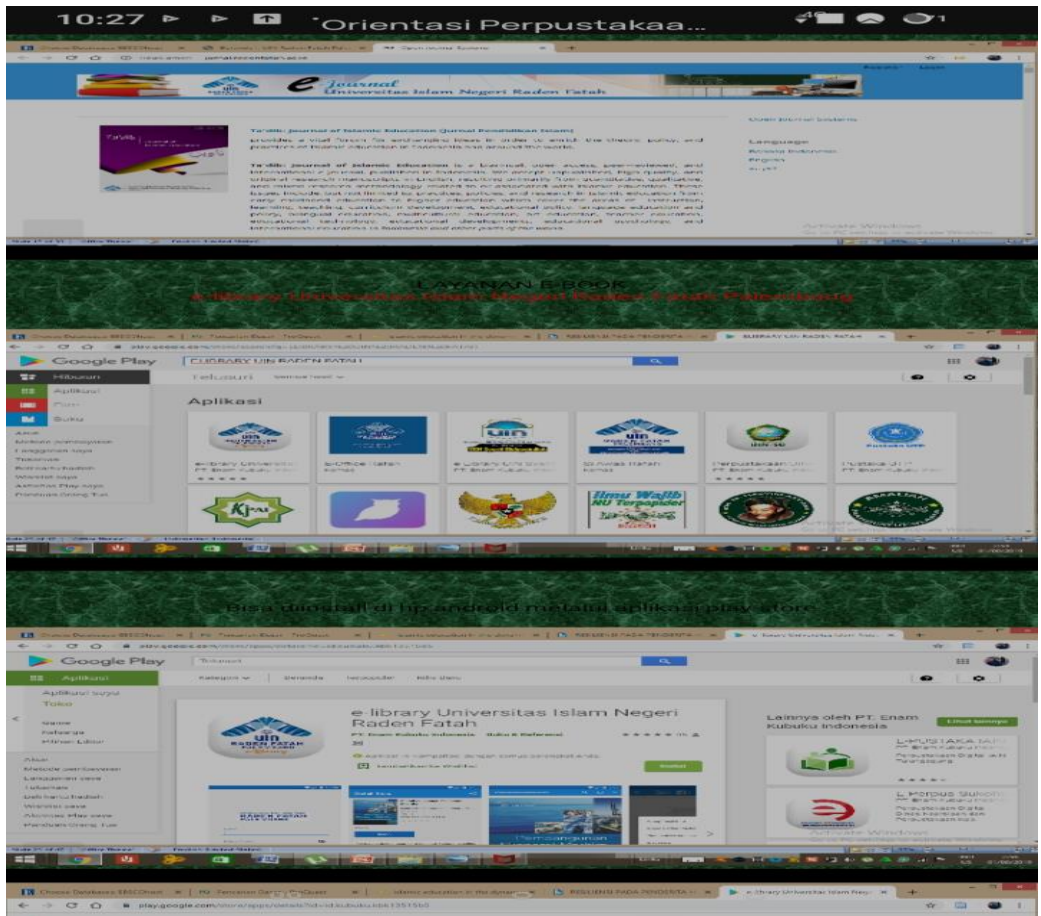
10:27 'Orientasi Perpustakaa...

e-journal
Universitas Islam Negeri Raden Fatah

Ta'dib: Journal of Islamic Education (Jurnal Pendidikan Islam)

Ta'dib: Journal of Islamic Education is a biannual, open access, peer-reviewed, and international journal, published in Indonesia. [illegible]

Language
Bahasa Indonesia
English

LAYANAN E-BOOK
e-library Universitas Islam Negeri Raden Fatah Palembang

Google Play
E-LIBRARY UIN RADEN FATAH
Hiburan
Aplikasi
Film
Buku
Aplikasi
e-library Universitas
e-Office Fatah
Ilmu Wajib NU Terpopuler
Perpustakaan UIN
Pustaka UIN

Bisa diinstall di hp android melalui aplikasi play store

Google Play
Aplikasi
Aplikasi Saya
Toko
e-library Universitas Islam Negeri Raden Fatah
PT. Enam Kubuku Indonesia
Buku & Referensi
Instal
Lainnya oleh PT. Enam Kubuku Indonesia
Lihat lainnya
Activate Windows

play.google.com/store/apps/details?id=id.kubuku.kbk1351560